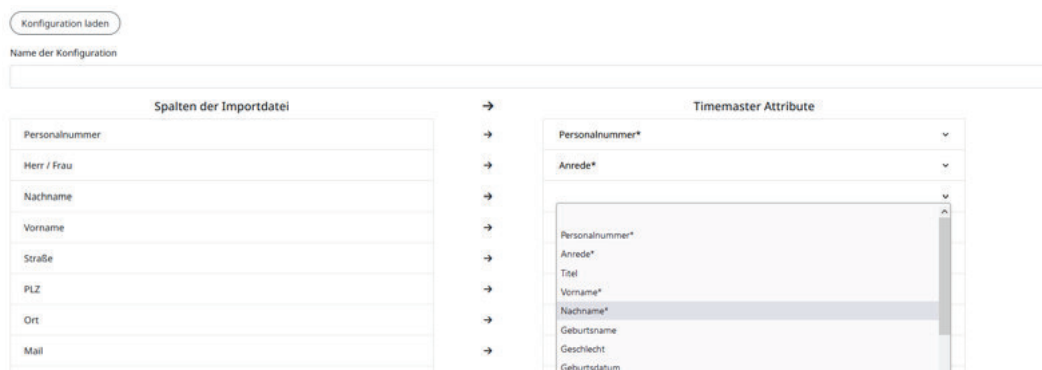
Konfiguration laden

Name der Konfiguration

| Spalten der Importdatei | → | Timemaster Attribute |
|---|---|---|
| Personalnummer | → | Personalnummer* |
| Herr / Frau | → | Anrede* |
| Nachname | → | |
| Vorname | → | |
| Straße | → | |
| PLZ | → | |
| Ort | → | |
| Mail | → | |

Personalnummer*
Anrede*
Titel
Vorname*
Nachname*
Geburtsname
Geschlecht
Geburtsdatum